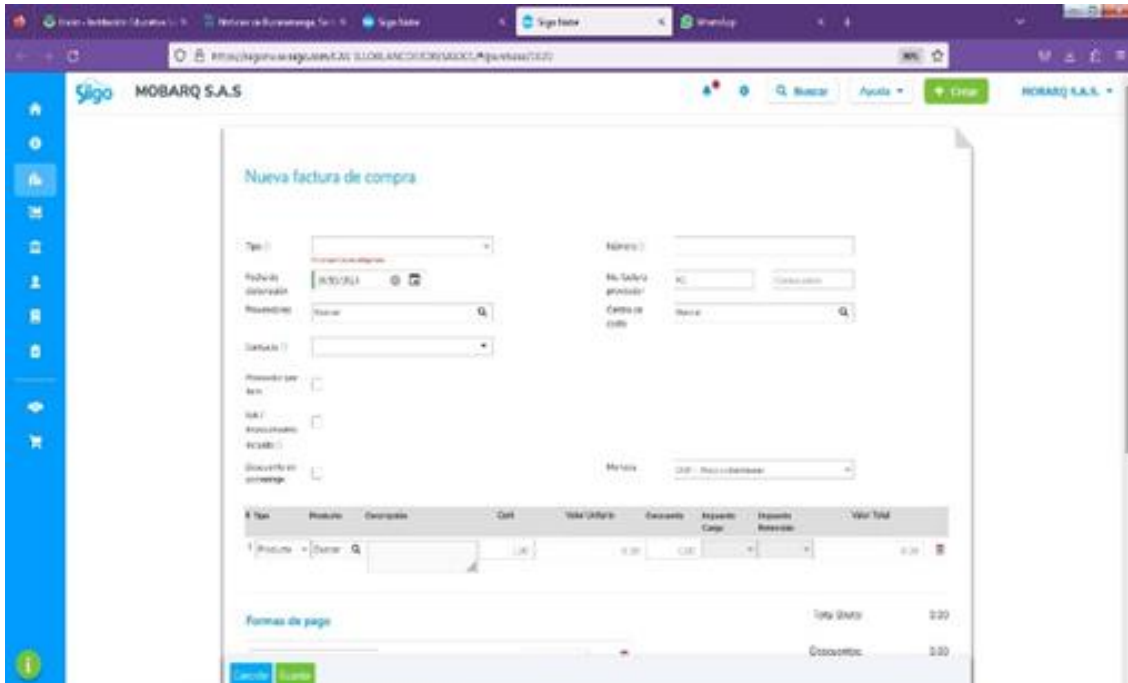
Siigo Nube | WhatsApp

Siigo MOBARQ S.A.S

Buscar | Ayuda | Crear | MOBARQ S.A.S.

Nueva factura de compra

Tipo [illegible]

Número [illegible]

Fecha de elaboración

No. factura proveedor

Proveedor | Buscar

Centro de costo | Buscar

Contacto

Proveedor por ítem

IVA / Impoconsumo incluido

Descuento en porcentaje

Moneda

| # | Tipo | Producto | Descripción | Cant. | Valor Unitario | Descuento | Impuesto Cargo | Impuesto Retención | Valor Total |
|---|---|---|---|---|---|---|---|---|---|
| 1 | Producto | Buscar | | | | | | | |

Formas de pago

Total Bruto | 0.00

Descuentos | 0.00

Cancelar | Guardar